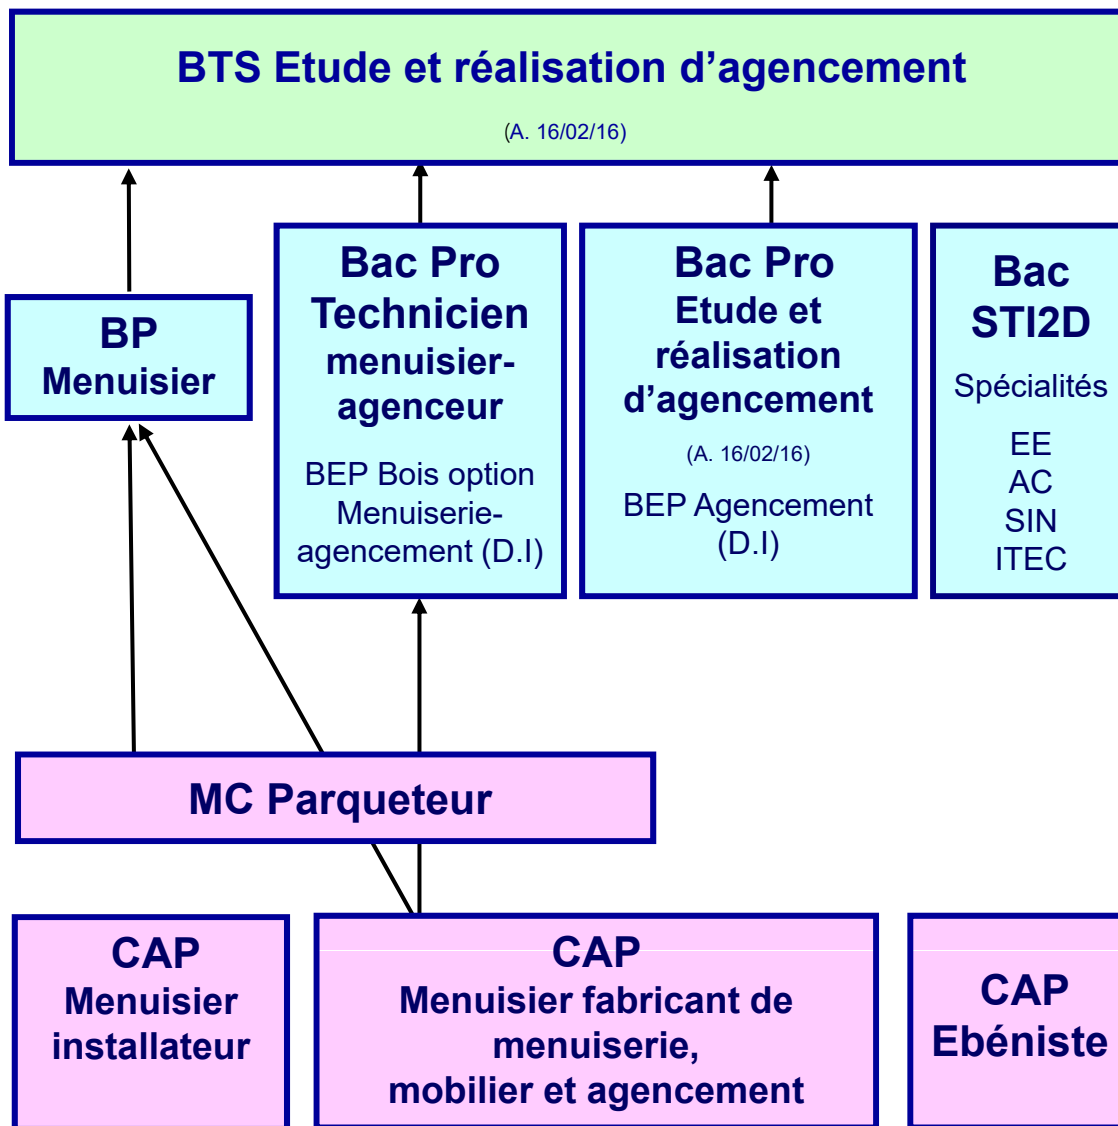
BTS Etude et réalisation d’agencement

(A. 16/02/16)

BP Menuisier

Bac Pro Technicien menuisier-agenceur

BEP Bois option Menuiserie-agencement (D.I)

Bac Pro Etude et réalisation d’agencement

(A. 16/02/16)

BEP Agencement (D.I)

Bac STI2D

Spécialités

EE
AC
SIN
ITEC

MC Parqueteur

CAP Menuisier installateur

CAP Menuisier fabricant de menuiserie, mobilier et agencement

CAP Ebéniste